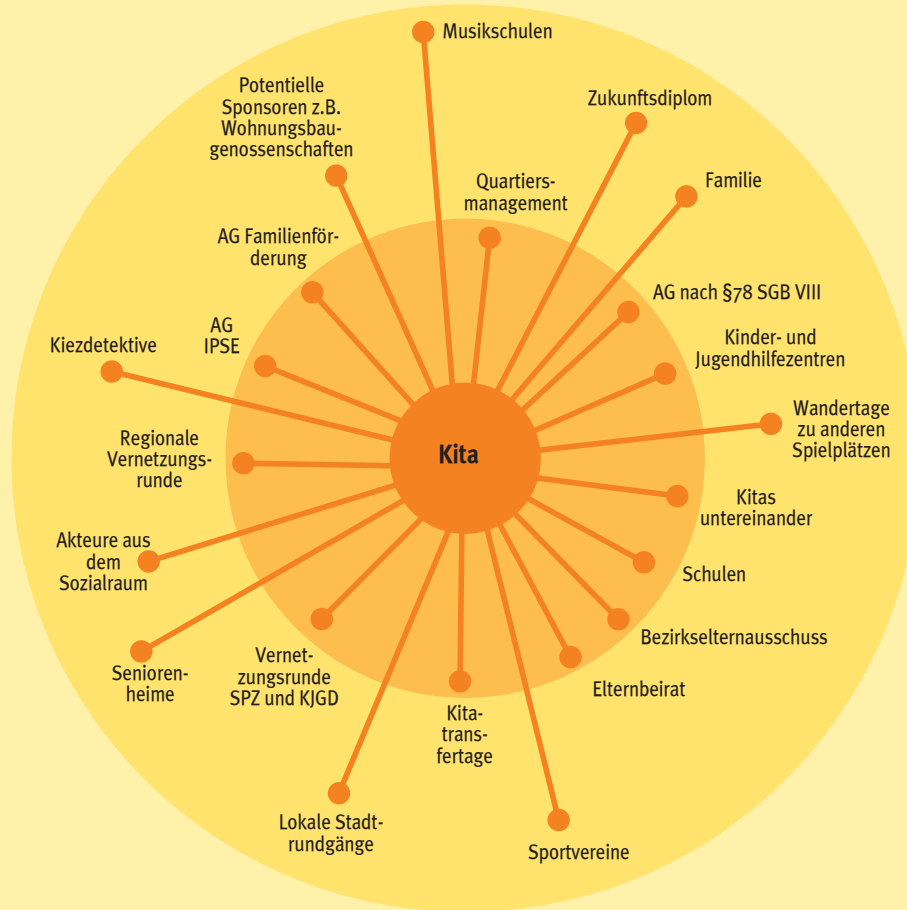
Musikschulen

Potentielle Sponsoren z.B. Wohnungsbaugenossenschaften

Zukunftsdiplom

Quartiersmanagement

Familie

AG Familienförderung

AG nach §78 SGB VIII

AG IPSE

Kiezdetektive

Kinder- und Jugendhilfezentren

Wandertage zu anderen Spielplätzen

Regionale Vernetzungsrunde

Kita

Kitas untereinander

Akteure aus dem Sozialraum

Schulen

Bezirkselternausschuss

Seniorenheime

Vernetzungsrunde SPZ und KJGD

Elternbeirat

Kitatransfertage

Lokale Stadtrundgänge

Sportvereine